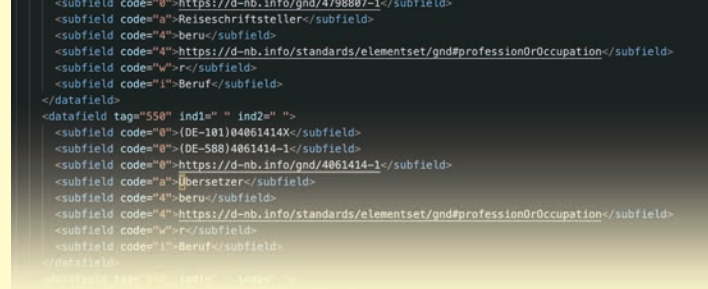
<subfield code="0">https://d-nb.info/gnd/4798807-1</subfield>
<subfield code="a">Reiseschriftsteller</subfield>
<subfield code="4">beru</subfield>
<subfield code="4">https://d-nb.info/standards/elementset/gnd#professionOrOccupation</subfield>
<subfield code="w">r</subfield>
<subfield code="i">Beruf</subfield>
</datafield>
<datafield tag="550" ind1=" " ind2=" ">
<subfield code="0">(DE-101)04061414X</subfield>
<subfield code="0">(DE-588)4061414-1</subfield>
<subfield code="0">https://d-nb.info/gnd/4061414-1</subfield>
<subfield code="a">Übersetzer</subfield>
<subfield code="4">beru</subfield>
<subfield code="4">https://d-nb.info/standards/elementset/gnd#professionOrOccupation</subfield>
<subfield code="w">r</subfield>
<subfield code="i">Beruf</subfield>
</datafield>
<datafield tag="550" ind1=" " ind2=" ">